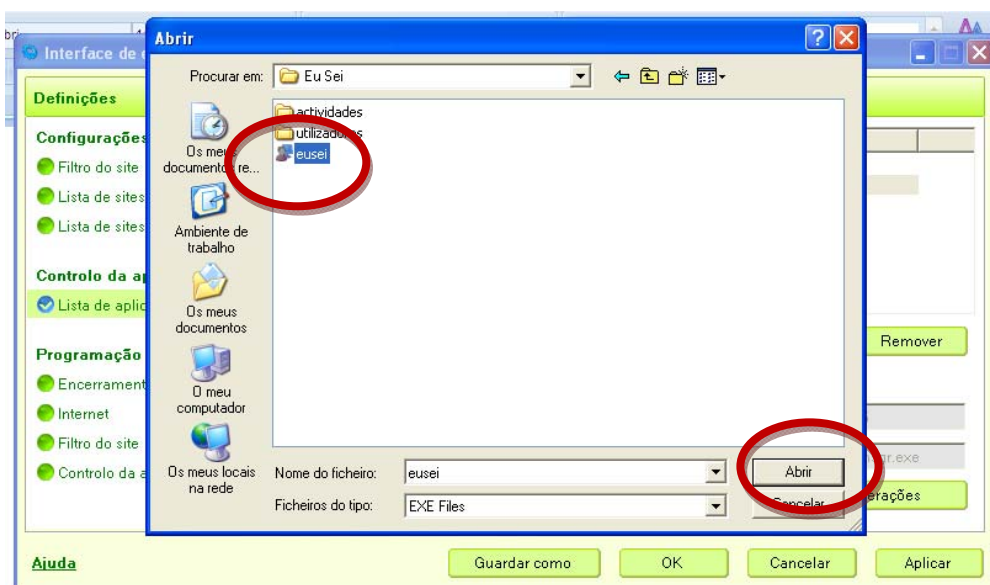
Interface de

Definições

Configurações

Filtro do site

Lista de sites

Lista de sites

Controlo da ap

Lista de aplic

Programação

Encerrament

Internet

Filtro do site

Controlo da a

Ajuda

Abrir

Procurar em: Eu Sei

Os meus documentos re...

Ambiente de trabalho

Os meus documentos

O meu computador

Os meus locais na rede

actividades

utilizadores

eusei

Nome do ficheiro: eusei

Ficheiros do tipo: EXE Files

Abrir

Cancelar

Remover

r.exe

erações

Guardar como

OK

Cancelar

Aplicar